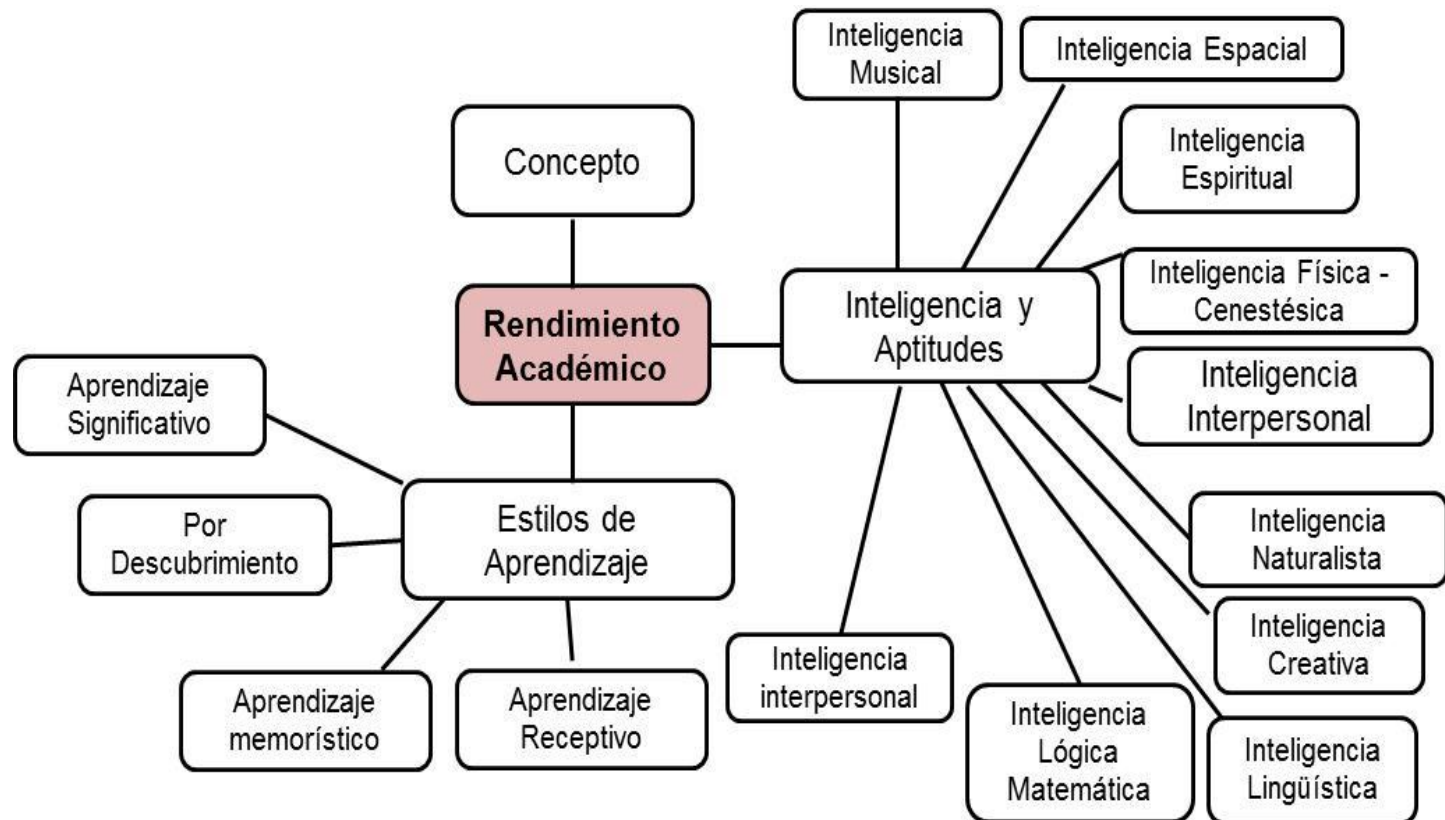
Inteligencia Musical

Inteligencia Espacial

Concepto

Inteligencia Espiritual

Inteligencia Física - Cenestésica

Rendimiento Académico

Inteligencia y Aptitudes

Aprendizaje Significativo

Inteligencia Interpersonal

Estilos de Aprendizaje

Por Descubrimiento

Inteligencia Naturalista

Inteligencia Creativa

Inteligencia interpersonal

Aprendizaje memorístico

Aprendizaje Receptivo

Inteligencia Lógica Matemática

Inteligencia Lingüística